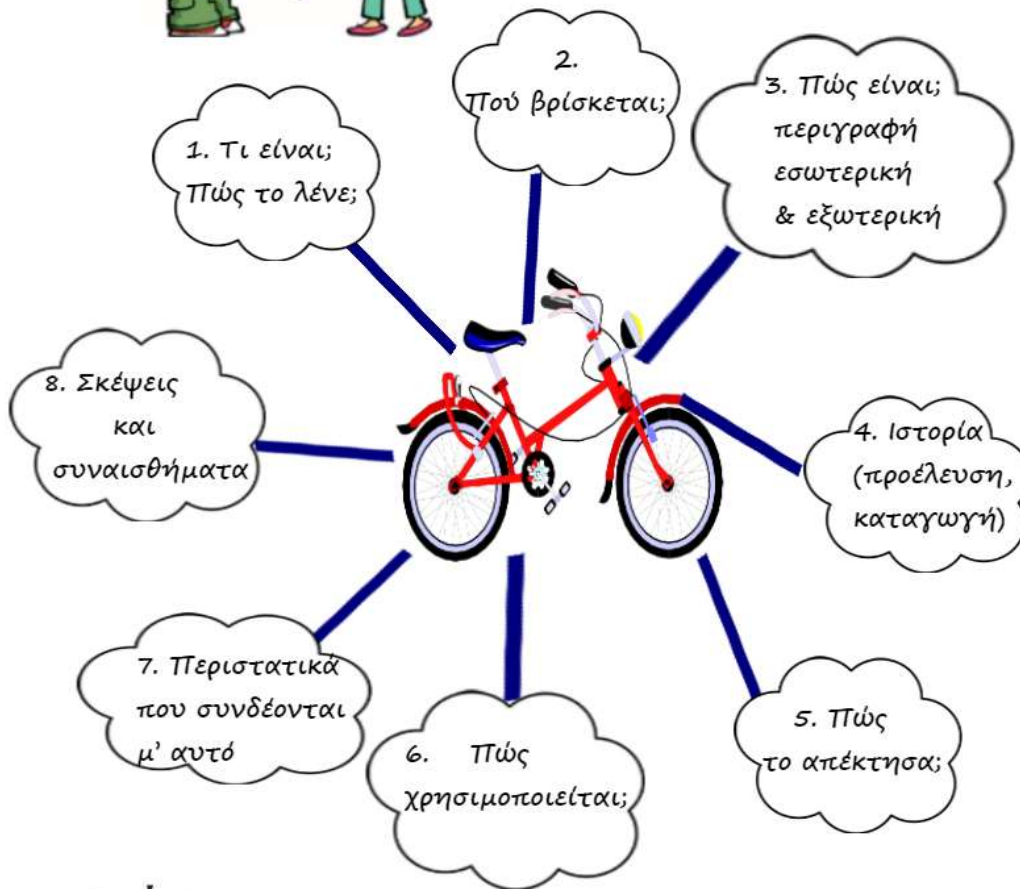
1. Τι είναι;
Πώς το λένε;

2.
Πού βρίσκεται;

3. Πώς είναι;
περιγραφή
εσωτερική
& εξωτερική

8. Σκέψεις
και
συναισθήματα

4. Ιστορία
(προέλευση,
καταγωγή)

7. Περιστατικά
που συνδέονται
μ' αυτό

6. Πώς
χρησιμοποιείται;

5. Πώς
το απέκτησα;